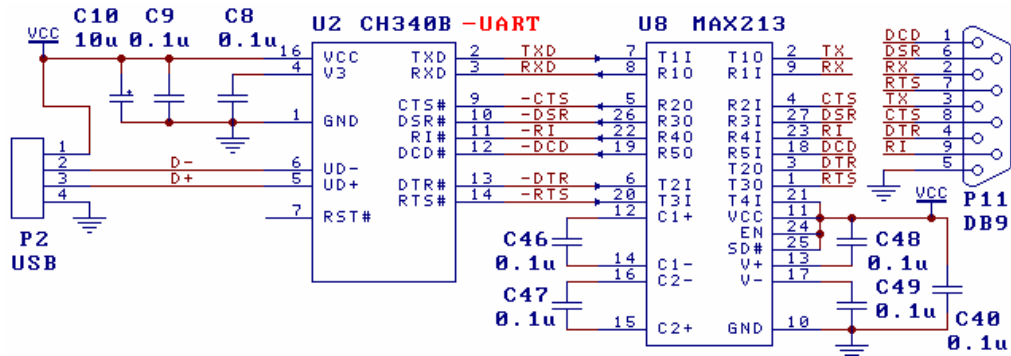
VCC C10 10u C9 0.1u C8 0.1u

U2 CH340B -UART

16 VCC
4 V3
1 GND
6 UD-
5 UD+
7 RST#

TXD 2
RXD 3
CTS# 9
DSR# 10
RI# 11
DCD# 12
DTR# 13
RTS# 14

TXD
RXD
-CTS
-DSR
-RI
-DCD
-DTR
-RTS

D-
D+

1
2
3
4

P2
USB

U8 MAX213

7 T1I
8 R1O
5 R2O
26 R3O
22 R4O
19 R5O
6 T2I
20 T3I
12 C1+
14 C1-
16 C2-
15 C2+

T1O 2
R1I 9
R2I 4
R3I 27
R4I 23
R5I 18
T2O 3
T3O 1
T4I 21
VCC 11
EN 24
SD# 25
V+ 13
V- 17
GND 10

TX
RX
CTS
DSR
RI
DCD
DTR
RTS

C46 0.1u
C47 0.1u
C48 0.1u
C49 0.1u
C40 0.1u
VCC

DCD 1
DSR 6
RX 2
RTS 7
TX 3
CTS 8
DTR 4
RI 9
5

P11
DB9